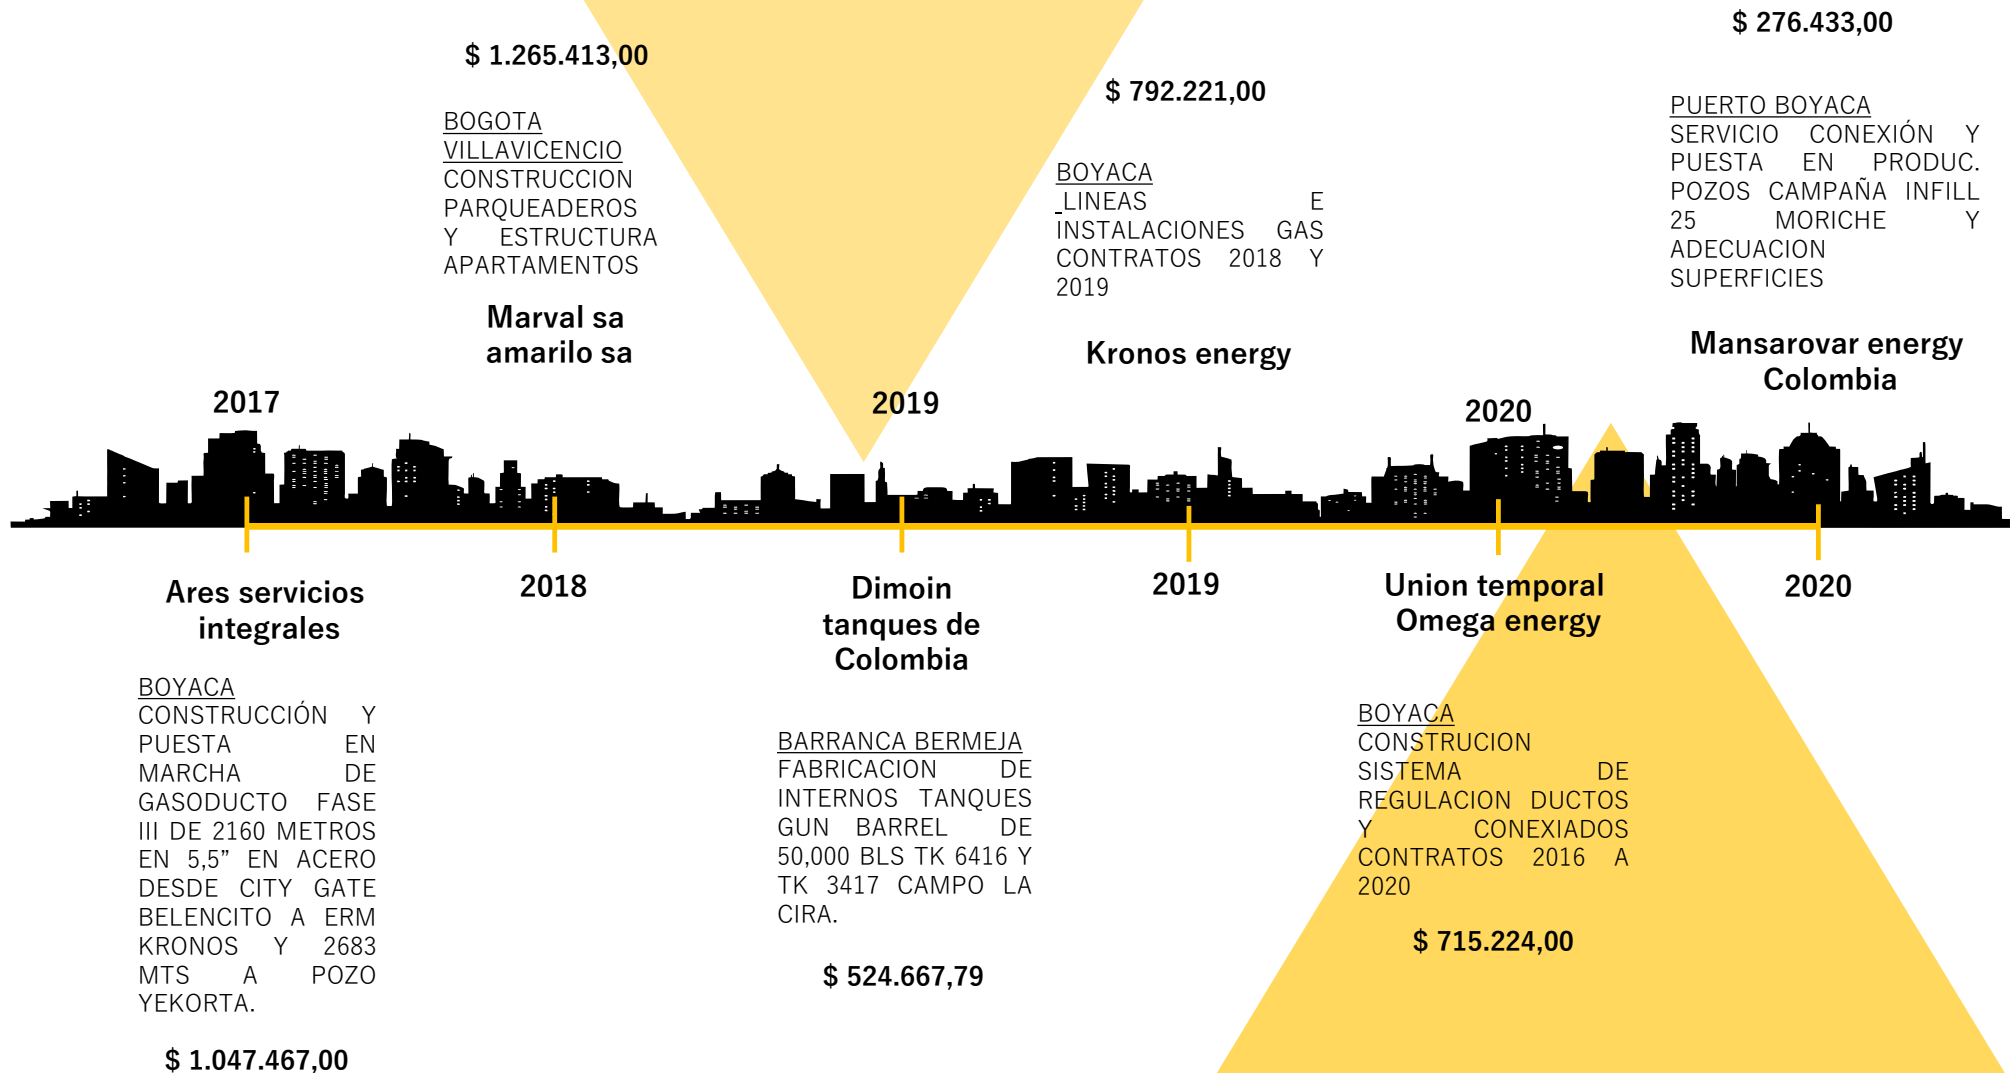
$ 1.265.413,00

BOGOTA VILLAVICENCIO CONSTRUCCION PARQUEADEROS Y ESTRUCTURA APARTAMENTOS

Marval sa amarilo sa

$ 792.221,00

BOYACA LINEAS E INSTALACIONES GAS CONTRATOS 2018 Y 2019

Kronos energy

$ 276.433,00

PUERTO BOYACA SERVICIO CONEXIÓN Y PUESTA EN PRODUC. POZOS CAMPAÑA INFILL 25 MORICHE Y ADECUACION SUPERFICIES

Mansarovar energy Colombia

2017

2019

2020

Ares servicios integrales

2018

Dimoin tanques de Colombia

2019

Union temporal Omega energy

2020

BOYACA CONSTRUCCIÓN Y PUESTA EN MARCHA DE GASODUCTO FASE III DE 2160 METROS EN 5,5" EN ACERO DESDE CITY GATE BELENCITO A ERM KRONOS Y 2683 MTS A POZO YEKORTA.

$ 1.047.467,00

BARRANCA BERMEJA FABRICACION DE INTERNOS TANQUES GUN BARREL DE 50,000 BLS TK 6416 Y TK 3417 CAMPO LA CIRA.

$ 524.667,79

BOYACA CONSTRUCION SISTEMA DE REGULACION DUCTOS Y CONEXIADOS CONTRATOS 2016 A 2020

$ 715.224,00